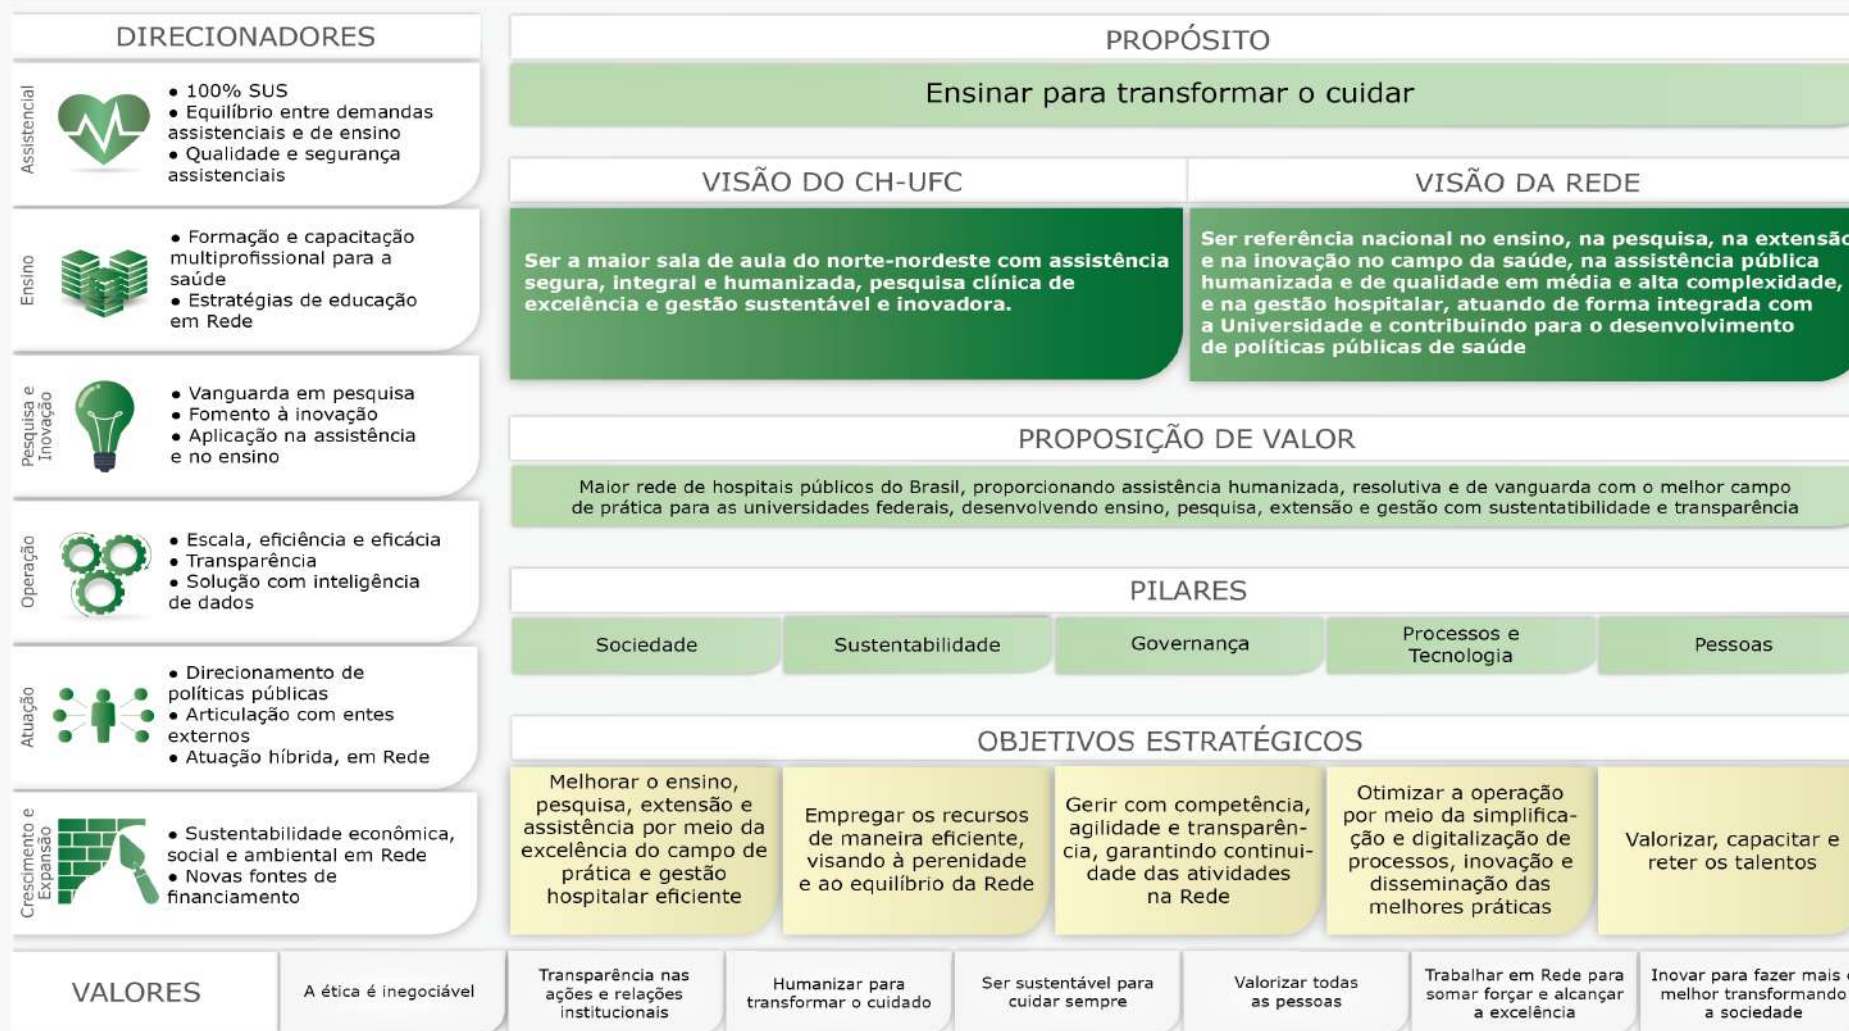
DIRECIONADORES

Assistencial
• 100% SUS
• Equilíbrio entre demandas assistenciais e de ensino
• Qualidade e segurança assistenciais

Ensino
• Formação e capacitação multiprofissional para a saúde
• Estratégias de educação em Rede

Pesquisa e Inovação
• Vanguarda em pesquisa
• Fomento à inovação
• Aplicação na assistência e no ensino

Operação
• Escala, eficiência e eficácia
• Transparência
• Solução com inteligência de dados

Atuação
• Direcionamento de políticas públicas
• Articulação com entes externos
• Atuação híbrida, em Rede

Crescimento e Expansão
• Sustentabilidade econômica, social e ambiental em Rede
• Novas fontes de financiamento

PROPÓSITO

Ensinar para transformar o cuidar

VISÃO DO CH-UFC

Ser a maior sala de aula do norte-nordeste com assistência segura, integral e humanizada, pesquisa clínica de excelência e gestão sustentável e inovadora.

VISÃO DA REDE

Ser referência nacional no ensino, na pesquisa, na extensã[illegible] e na inovação no campo da saúde, na assistência pública humanizada e de qualidade em média e alta complexidade, e na gestão hospitalar, atuando de forma integrada com a Universidade e contribuindo para o desenvolvimento de políticas públicas de saúde

PROPOSIÇÃO DE VALOR

Maior rede de hospitais públicos do Brasil, proporcionando assistência humanizada, resolutiva e de vanguarda com o melhor campo de prática para as universidades federais, desenvolvendo ensino, pesquisa, extensão e gestão com sustentatibilidade e transparência

PILARES

| Sociedade | Sustentabilidade | Governança | Processos e Tecnologia | Pessoas |
|---|---|---|---|---|

OBJETIVOS ESTRATÉGICOS

| Melhorar o ensino, pesquisa, extensão e assistência por meio da excelência do campo de prática e gestão hospitalar eficiente | Empregar os recursos de maneira eficiente, visando à perenidade e ao equilíbrio da Rede | Gerir com competência, agilidade e transparência, garantindo continuidade das atividades na Rede | Otimizar a operação por meio da simplificação e digitalização de processos, inovação e disseminação das melhores práticas | Valorizar, capacitar e reter os talentos |
|---|---|---|---|---|

| VALORES | A ética é inegociável | Transparência nas ações e relações institucionais | Humanizar para transformar o cuidado | Ser sustentável para cuidar sempre | Valorizar todas as pessoas | Trabalhar em Rede para somar forçar e alcançar a excelência | Inovar para fazer mais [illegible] melhor transformando a sociedade |
|---|---|---|---|---|---|---|---|